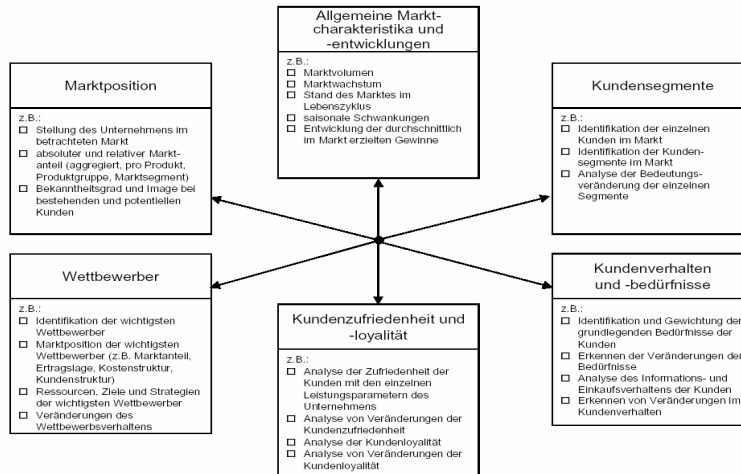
Allgemeine Marktcharakteristika und -entwicklungen

z.B.:
☐ Marktvolumen
☐ Marktwachstum
☐ Stand des Marktes im Lebenszyklus
☐ saisonale Schwankungen
☐ Entwicklung der durchschnittlich im Markt erzielten Gewinne

Marktposition

z.B.:
☐ Stellung des Unternehmens im betrachteten Markt
☐ absoluter und relativer Marktanteil (aggregiert, pro Produkt, Produktgruppe, Marktsegment)
☐ Bekanntheitsgrad und Image bei bestehenden und potentiellen Kunden

Kundensegmente

z.B.:
☐ Identifikation der einzelnen Kunden im Markt
☐ Identifikation der Kundensegmente im Markt
☐ Analyse der Bedeutungsveränderung der einzelnen Segmente

Wettbewerber

z.B.:
☐ Identifikation der wichtigsten Wettbewerber
☐ Marktposition der wichtigsten Wettbewerber (z.B. Marktanteil, Ertragslage, Kostenstruktur, Kundenstruktur)
☐ Ressourcen, Ziele und Strategien der wichtigsten Wettbewerber
☐ Veränderungen des Wettbewerbsverhaltens

Kundenzufriedenheit und -loyalität

z.B.:
☐ Analyse der Zufriedenheit der Kunden mit den einzelnen Leistungsparametern des Unternehmens
☐ Analyse von Veränderungen der Kundenzufriedenheit
☐ Analyse der Kundenloyalität
☐ Analyse von Veränderungen der Kundenloyalität

Kundenverhalten und -bedürfnisse

z.B.:
☐ Identifikation und Gewichtung der grundlegenden Bedürfnisse der Kunden
☐ Erkennen der Veränderungen der Bedürfnisse
☐ Analyse des Informations- und Einkaufsverhaltens der Kunden
☐ Erkennen von Veränderungen im Kundenverhalten